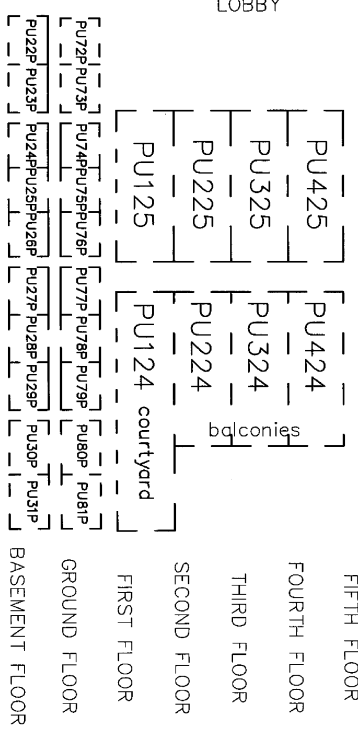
LOBBY

PU22P PU23P
PU24P PU25P PU26P
PU27P PU28P PU29P
PU30P PU31P

PU72P PU73P
PU74P PU75P PU76P
PU77P PU78P PU79P
PU80P PU81P

PU125
PU124 courtyard
PU225
PU224
PU325
PU324
PU425
PU424
balconies

BASEMENT FLOOR
GROUND FLOOR
FIRST FLOOR
SECOND FLOOR
THIRD FLOOR
FOURTH FLOOR
FIFTH FLOOR